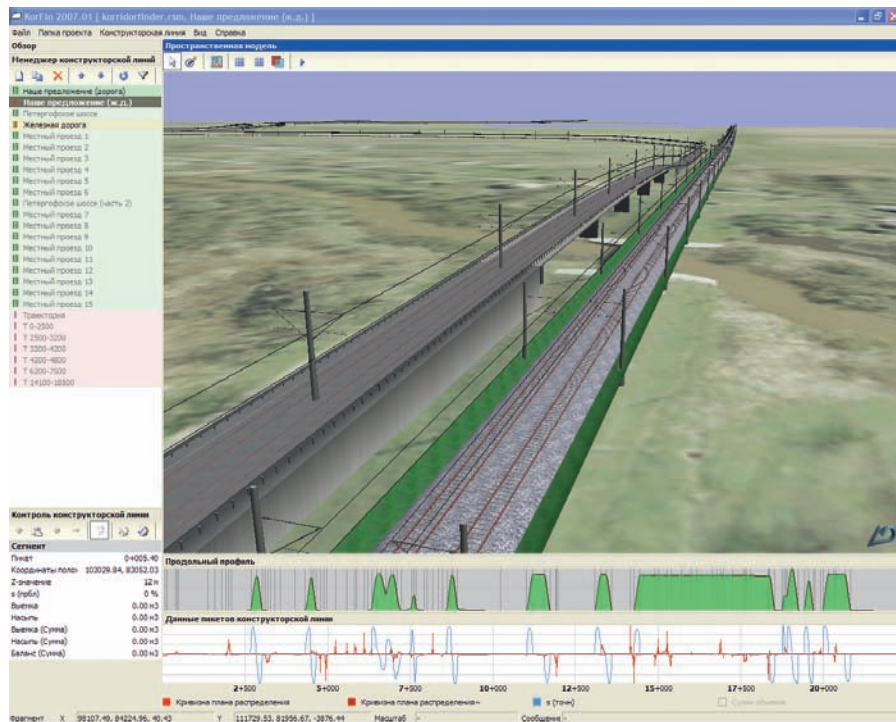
KorFin 2007.01 [ korridorfinder.rsm, Наше предложение (ж.д.) ]

Файл Папка проекта Конструкторская линия Вид Справка

Обзор

Неменджер конструкторской линий

Наше предложение (дорога)
Наше предложение (ж.д.)
Петергофское шоссе
Железная дорога
Местный проезд 1
Местный проезд 2
Местный проезд 3
Местный проезд 4
Местный проезд 5
Местный проезд 6
Петергофское шоссе (часть 2)
Местный проезд 7
Местный проезд 8
Местный проезд 9
Местный проезд 10
Местный проезд 11
Местный проезд 12
Местный проезд 13
Местный проезд 14
Местный проезд 15
Траектория
Т 0-2500
Т 2500-3200
Т 3200-4200
Т 4200-4800
Т 6300-7500
Т 14100-18500

Пространственная модель

Контроль конструкторской линии

Сегмент

| | |
|---|---|
| Пикет | 0+005.40 |
| Координаты поло» | 103029.84, 83052.03 |
| Z-значение | 12 m |
| s (прбл) | 0 % |
| Выемка | 0.00 m3 |
| Насыпь | 0.00 m3 |
| Выемка (Сумма) | 0.00 m3 |
| Насыпь (Сумма) | 0.00 m3 |
| Баланс (Сумма) | 0.00 m3 |

Продольный профиль

Данные пикетов конструкторской линии

2+500 5+000 7+500 10+000 12+500 15+000 17+500 20+000

Кривизна плана распределения Кривизна плана распределения~ s (точн) Сумма объемов

Фрагмент X 98107.49, 84224.96, 40.43 Y 111729.53, 81956.67, -3876.44 Масштаб Сообщение